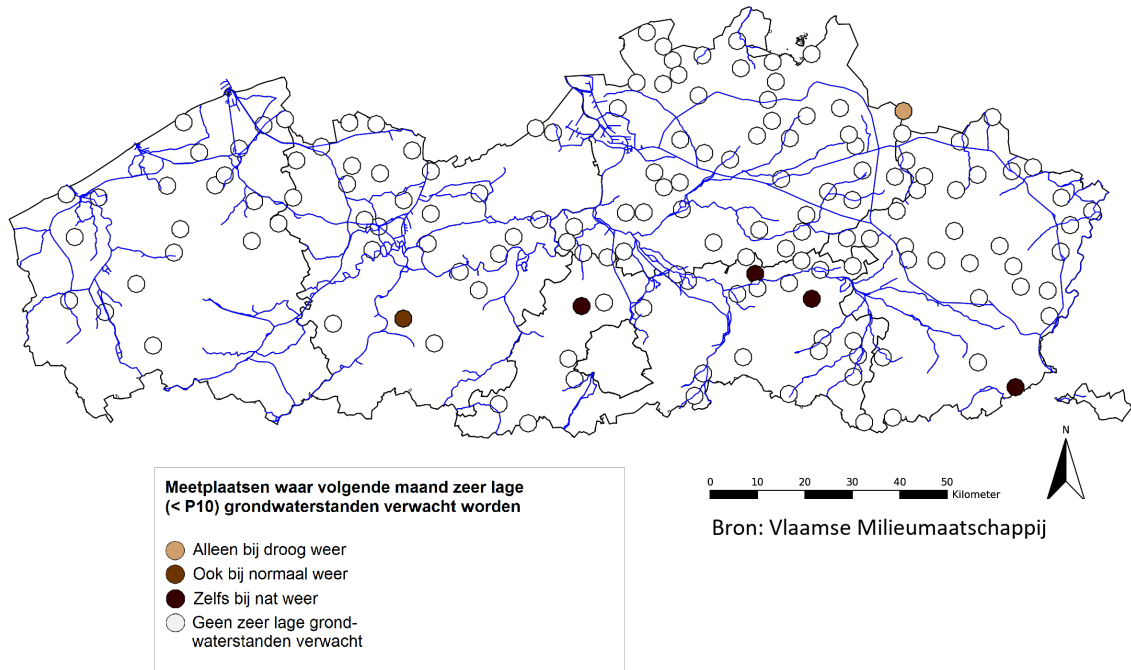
Meetplaatsen waar volgende maand zeer lage (< P10) grondwaterstanden verwacht worden

Alleen bij droog weer
Ook bij normaal weer
Zelfs bij nat weer
Geen zeer lage grondwaterstanden verwacht

0 10 20 30 40 50 Kilometer

N

Bron: Vlaamse Milieumaatschappij